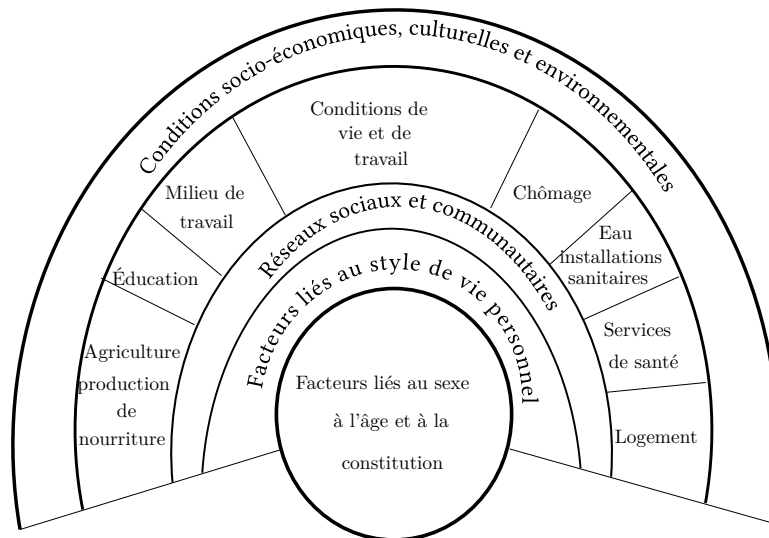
Conditions socio-économiques, culturelles et environnementales

Conditions de vie et de travail

Milieu de travail

Chômage

Éducation

Eau installations sanitaires

Réseaux sociaux et communautaires

Facteurs liés au style de vie personnel

Agriculture production de nourriture

Services de santé

Facteurs liés au sexe à l'âge et à la constitution

Logement